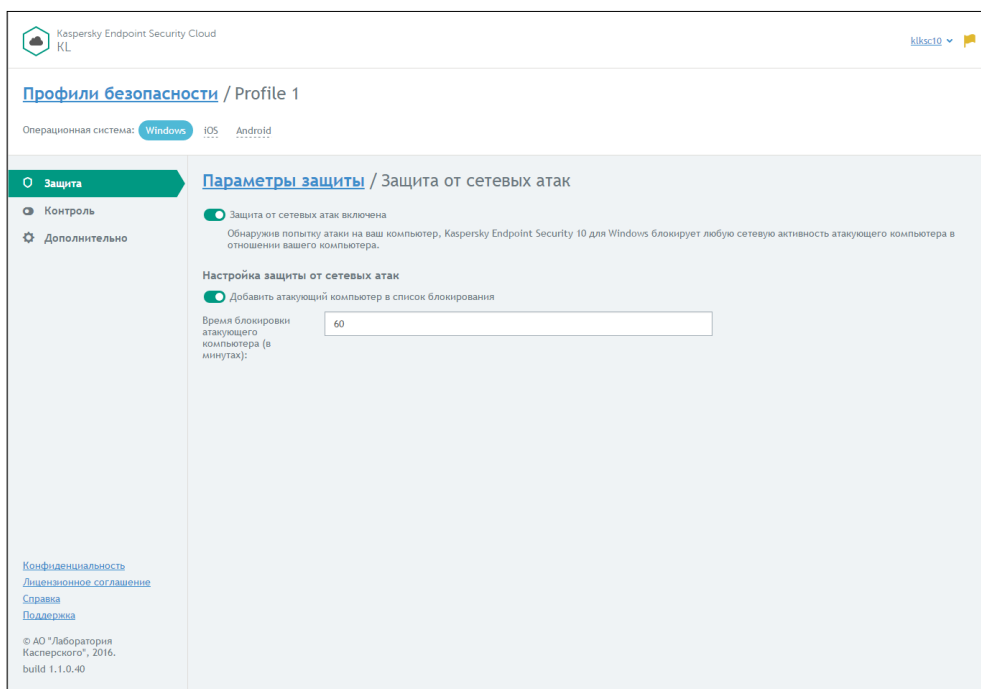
Kaspersky Endpoint Security Cloud
KL

klksc10

Профили безопасности / Profile 1

Операционная система: Windows iOS Android

Защита
Контроль
Дополнительно

Параметры защиты / Защита от сетевых атак

Защита от сетевых атак включена

Обнаружив попытку атаки на ваш компьютер, Kaspersky Endpoint Security 10 для Windows блокирует любую сетевую активность атакующего компьютера в отношении вашего компьютера.

Настройка защиты от сетевых атак

Добавить атакующий компьютер в список блокирования

Время блокировки атакующего компьютера (в минутах): 60

Конфиденциальность
Лицензионное соглашение
Справка
Поддержка

© АО "Лаборатория Касперского", 2016.
build 1.1.0.40